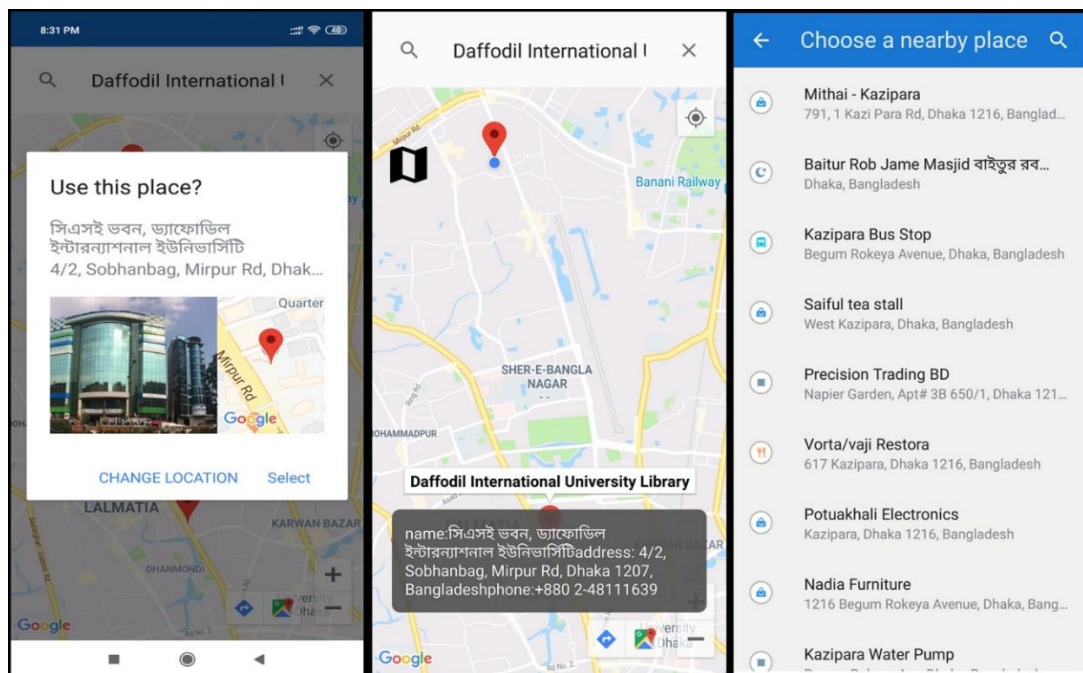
8:31 PM

Daffodil International I

Use this place?

সিএসই ভবন, ড্যাফোডিল ইন্টারন্যাশনাল ইউনিভার্সিটি
4/2, Sobhanbag, Mirpur Rd, Dhak...

Quarter

Mirpur Rd

Google

CHANGE LOCATION Select

LALMATIA

KARWAN BAZAR

DHANMONDI

Google

Daffodil International I

Banani Railway

SHER-E-BANGLA NAGAR

MOHAMMADPUR

Daffodil International University Library

name:সিএসই ভবন, ড্যাফোডিল ইন্টারন্যাশনাল ইউনিভার্সিটিaddress: 4/2, Sobhanbag, Mirpur Rd, Dhaka 1207, Bangladeshphone:+880 2-48111639

Google

Choose a nearby place

Mithai - Kazipara
791, 1 Kazi Para Rd, Dhaka 1216, Banglad...

Baitur Rob Jame Masjid বাইতুর রব...
Dhaka, Bangladesh

Kazipara Bus Stop
Begum Rokeya Avenue, Dhaka, Bangladesh

Saiful tea stall
West Kazipara, Dhaka, Bangladesh

Precision Trading BD
Napier Garden, Apt# 3B 650/1, Dhaka 121...

Vorta/vaji Restora
617 Kazipara, Dhaka 1216, Bangladesh

Potuakhali Electronics
Kazipara, Dhaka 1216, Bangladesh

Nadia Furniture
1216 Begum Rokeya Avenue, Dhaka, Bang...

Kazipara Water Pump